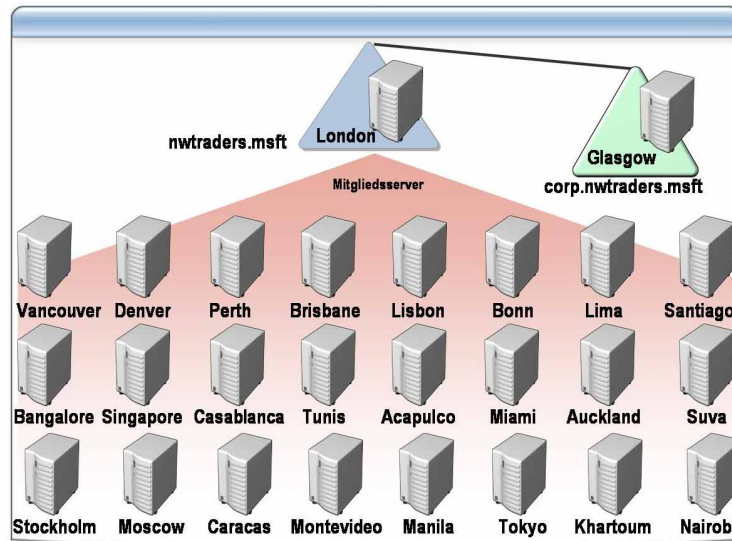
nwtraders.msft

London

Glasgow

corp.nwtraders.msft

Mitgliedsserver

Vancouver Denver Perth Brisbane Lisbon Bonn Lima Santiago

Bangalore Singapore Casablanca Tunis Acapulco Miami Auckland Suva

Stockholm Moscow Caracas Montevideo Manila Tokyo Khartoum Nairob